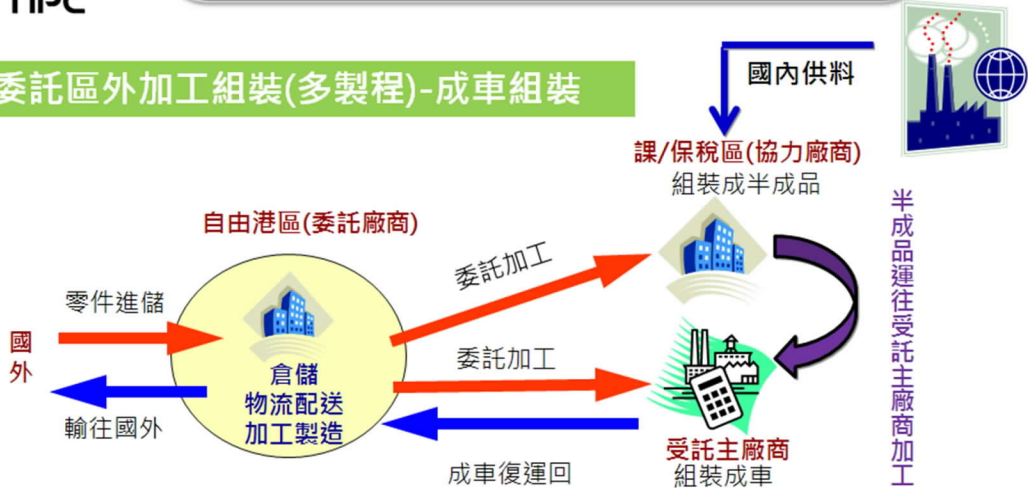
委託區外加工組裝(多製程)-成車組裝

國內供料

課/保稅區(協力廠商)
組裝成半成品

半成品運往受託主廠商加工

自由港區(委託廠商)

委託加工

零件進儲

國外

倉儲
物流配送
加工製造

委託加工

輸往國外

受託主廠商
組裝成車

成車復運回